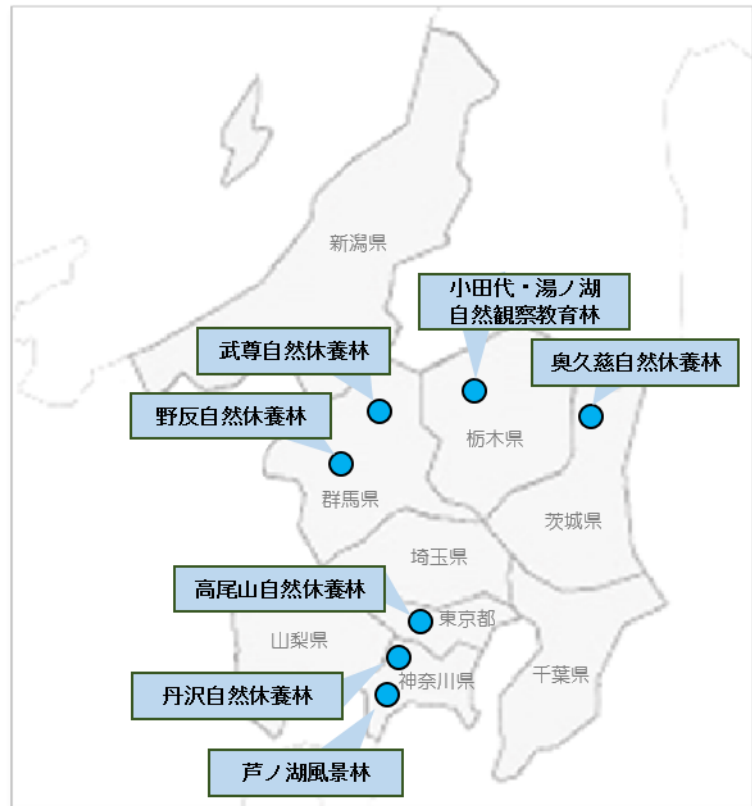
新潟県

小田代・湯ノ湖
自然観察教育林

武尊自然休養林

奥久慈自然休養林

野反自然休養林

栃木県

群馬県

茨城県

埼玉県

高尾山自然休養林

東京都

山梨県

神奈川県

千葉県

丹沢自然休養林

芦ノ湖風景林